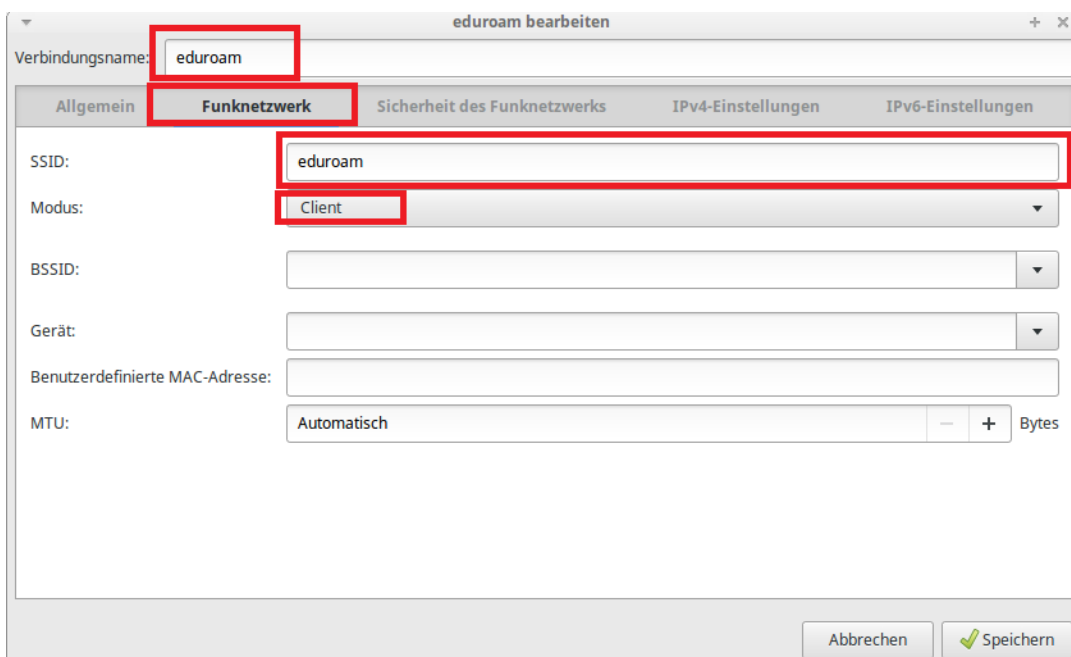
eduroam bearbeiten

Verbindungsname: eduroam

Allgemein | Funknetzwerk | Sicherheit des Funknetzwerks | IPv4-Einstellungen | IPv6-Einstellungen

SSID: eduroam

Modus: Client

BSSID:

Gerät:

Benutzerdefinierte MAC-Adresse:

MTU: Automatisch − + Bytes

Abbrechen | Speichern